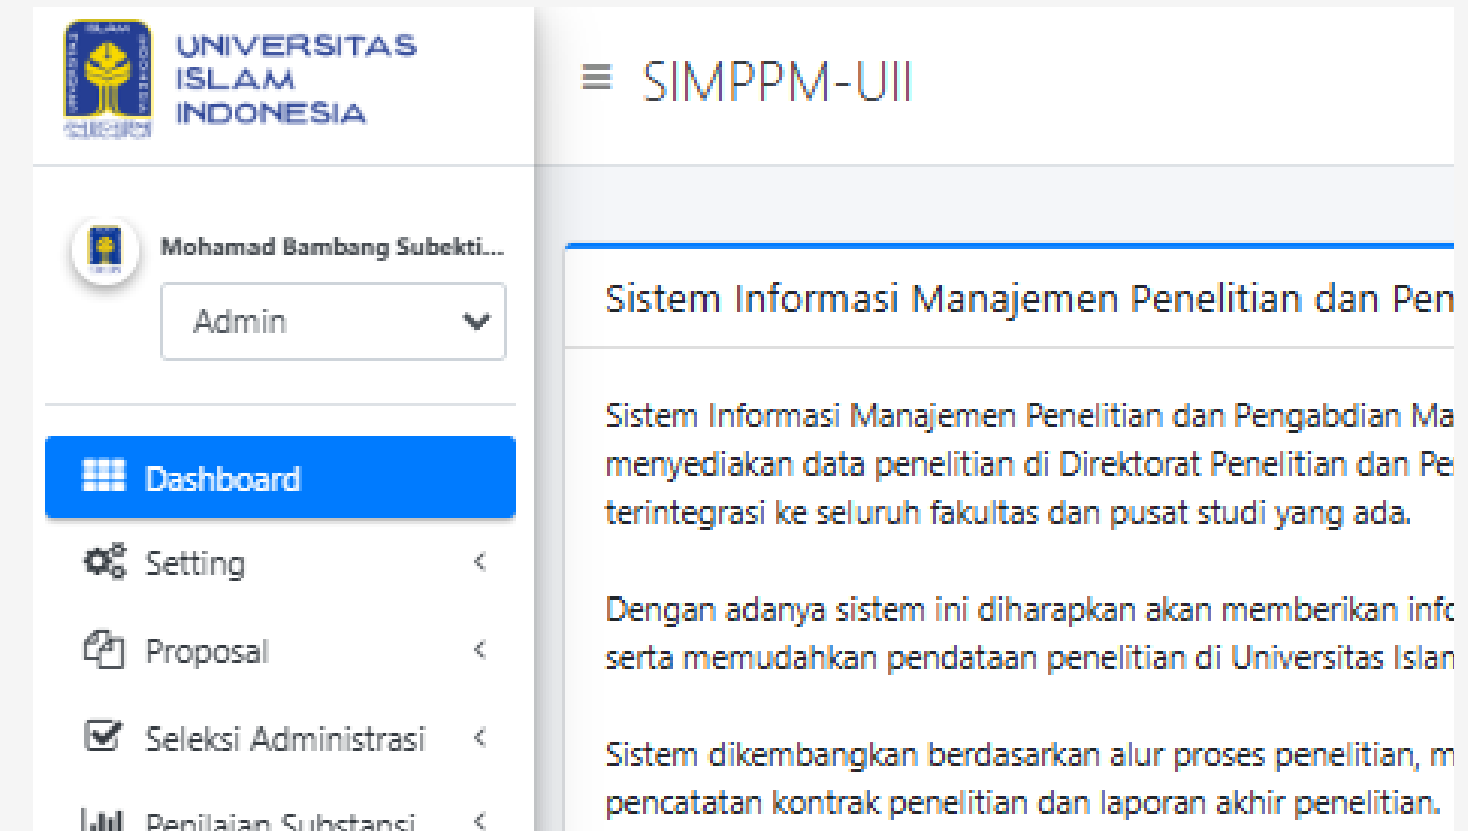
UNIVERSITAS ISLAM INDONESIA

≡ SIMPPM-UII

Mohamad Bambang Subekti...

Admin

Dashboard

Setting

Proposal

Seleksi Administrasi

Penilaian Substansi

Sistem Informasi Manajemen Penelitian dan Pen

Sistem Informasi Manajemen Penelitian dan Pengabdian Ma menyediakan data penelitian di Direktorat Penelitian dan Pe terintegrasi ke seluruh fakultas dan pusat studi yang ada.

Dengan adanya sistem ini diharapkan akan memberikan info serta memudahkan pendataan penelitian di Universitas Islan

Sistem dikembangkan berdasarkan alur proses penelitian, m pencatatan kontrak penelitian dan laporan akhir penelitian.